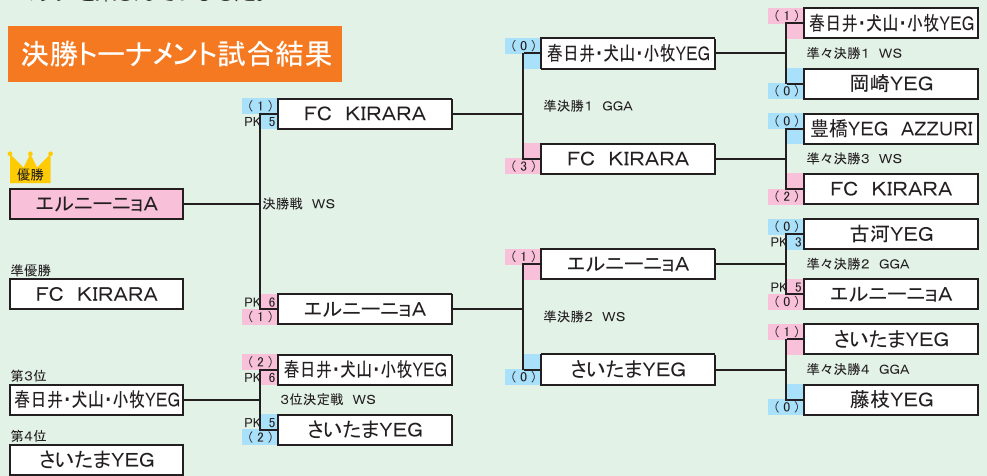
決勝トーナメント試合結果

優勝
エルニーニョA

準優勝
FC KIRARA

第3位
春日井・犬山・小牧YEG

第4位
さいたまYEG

決勝戦 WS

(1) PK 5 FC KIRARA
PK 6 (1) エルニーニョA

3位決定戦 WS

(2) PK 6 春日井・犬山・小牧YEG
PK 5 (2) さいたまYEG

準決勝1 GGA

(0) 春日井・犬山・小牧YEG
(3) FC KIRARA

準決勝2 WS

(1) エルニーニョA
(0) さいたまYEG

準々決勝1 WS

(1) 春日井・犬山・小牧YEG
(0) 岡崎YEG

準々決勝3 WS

(0) 豊橋YEG AZZURI
(2) FC KIRARA

準々決勝2 GGA

(0) PK 3 古河YEG
PK 5 (0) エルニーニョA

準々決勝4 GGA

(1) さいたまYEG
(0) 藤枝YEG